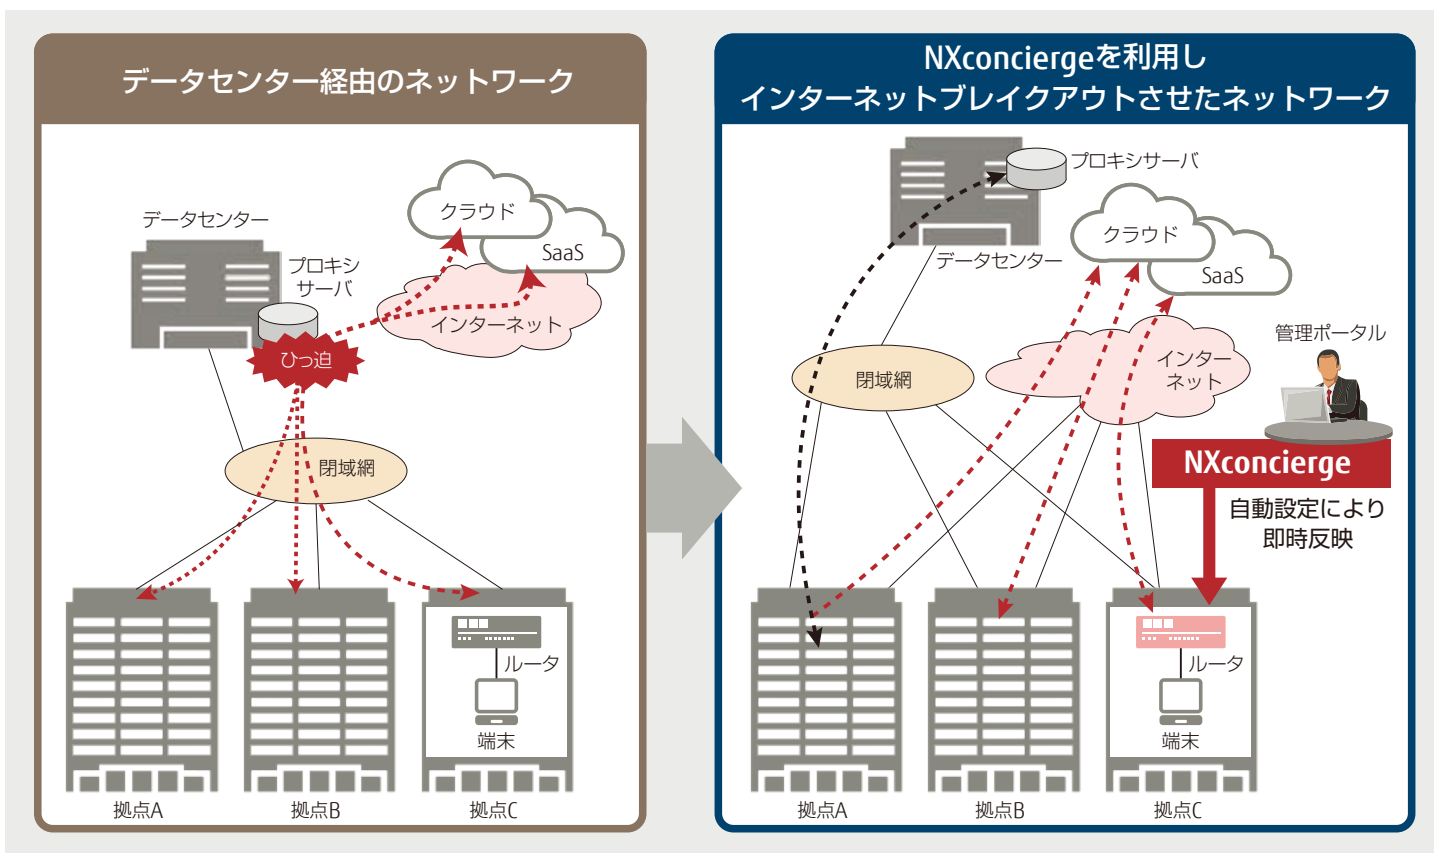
データセンター経由のネットワーク

クラウド
SaaS
データセンター
プロキシサーバ
インターネット
ひっ迫
閉域網
ルータ
端末
拠点A
拠点B
拠点C

NXconciergeを利用し
インターネットブレイクアウトさせたネットワーク

プロキシサーバ
クラウド
データセンター
SaaS
管理ポータル
閉域網
インターネット
NXconcierge
自動設定により
即時反映
ルータ
端末
拠点A
拠点B
拠点C